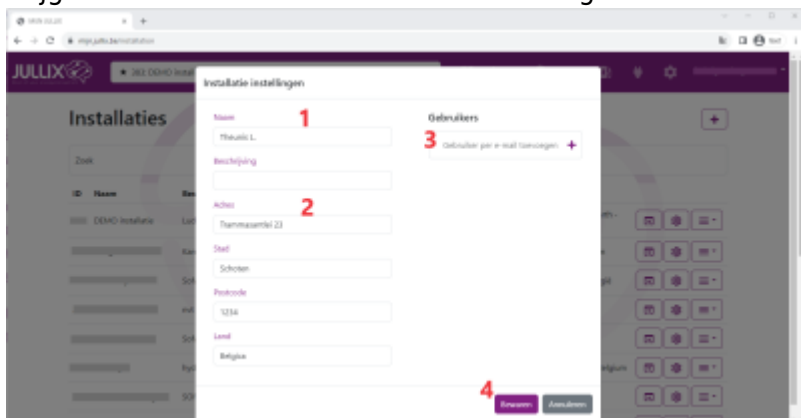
MIJN JULLIX

mijn.jullix.be/installation

JULLIX

Installaties

Zoek

ID Naam

DEMO Installatie

Installatie instellingen

Naam

1

Theuxis L.

Beschrijving

Adres

2

Tramstraat 23

Stad

Schoten

Postcode

1234

Land

Belgiue

Gebruikers

3

Gebruiker per e-mail toevoegen +

4

Bewaren

Annuleren